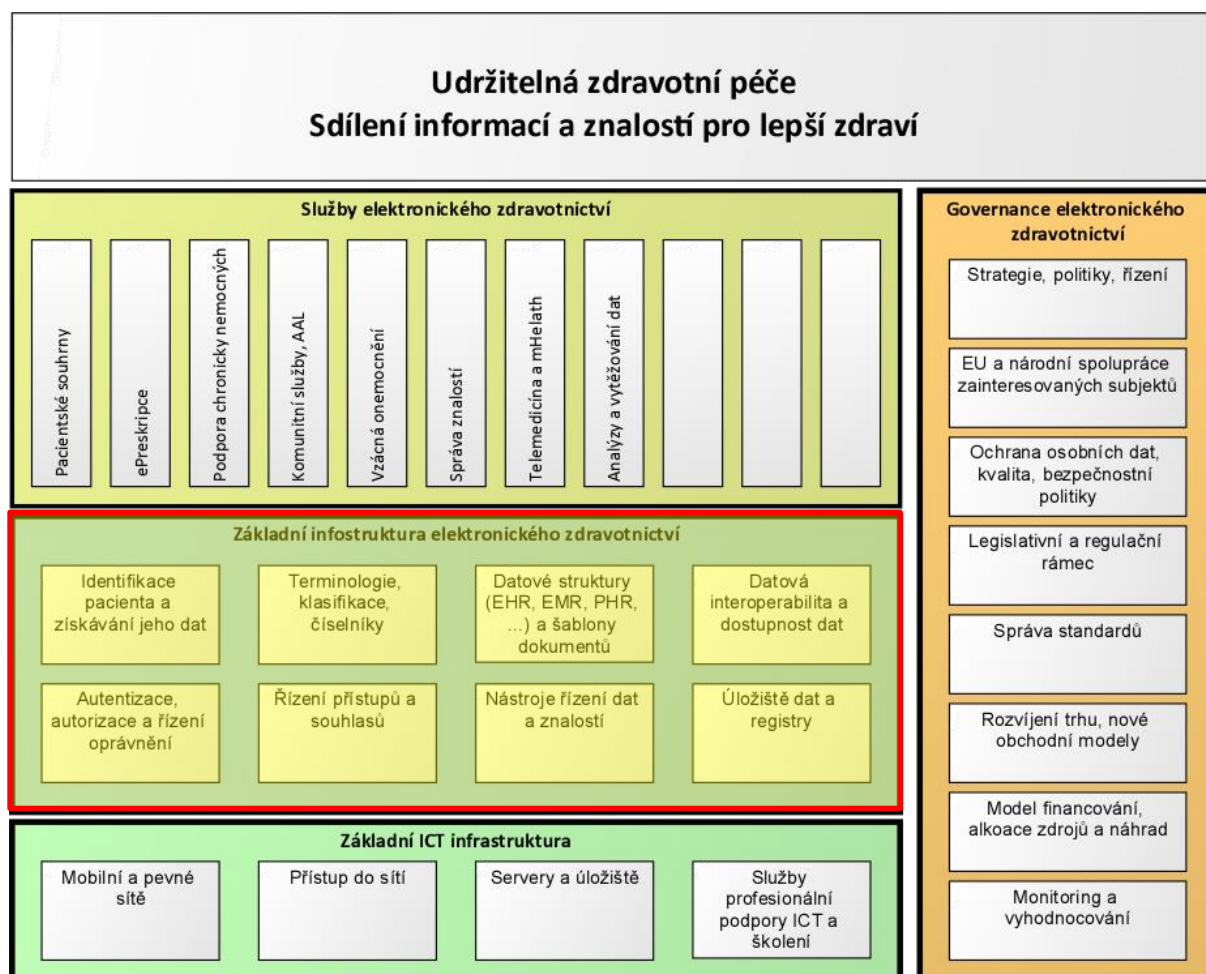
Udržitelná zdravotní péče
Sdílení informací a znalostí pro lepší zdraví

Služby elektronického zdravotnictví

Pacientské souhrny

ePreskripce

Podpora chronicky nemocných

Komunitní služby, AAL

Vzácná onemocnění

Správa znalostí

Telemedicína a mHelath

Analýzy a vytěžování dat

Základní infostruktura elektronického zdravotnictví

Identifikace pacienta a získávání jeho dat

Terminologie, klasifikace, číselníky

Datové struktury (EHR, EMR, PHR, ...) a šablony dokumentů

Datová interoperabilita a dostupnost dat

Autentizace, autorizace a řízení oprávnění

Řízení přístupů a souhlasů

Nástroje řízení dat a znalostí

Úložiště dat a registry

Základní ICT infrastruktura

Mobilní a pevné sítě

Přístup do sítí

Servery a úložiště

Služby profesionální podpory ICT a školení

Governance elektronického zdravotnictví

Strategie, politiky, řízení

EU a národní spolupráce zainteresovaných subjektů

Ochrana osobních dat, kvalita, bezpečnostní politiky

Legislativní a regulační rámec

Správa standardů

Rozvíjení trhu, nové obchodní modely

Model financování, alkoace zdrojů a náhrad

Monitoring a vyhodnocování